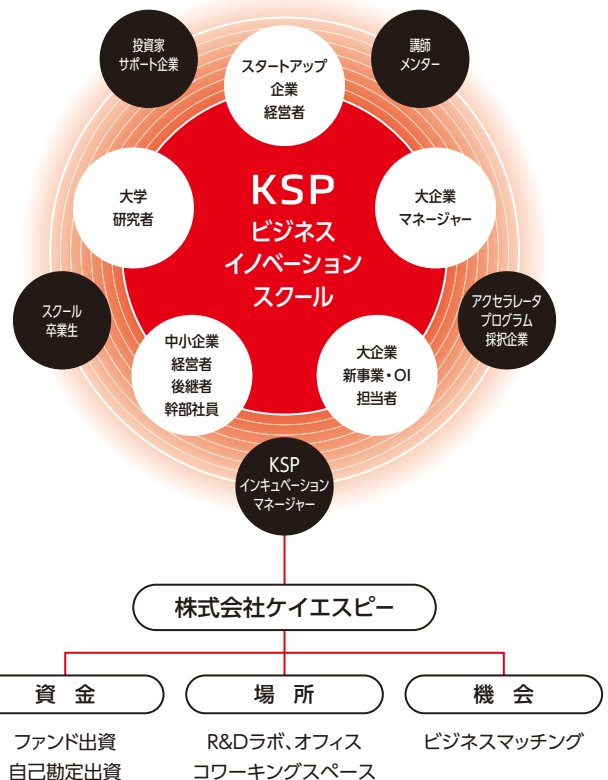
投資家
サポート企業

スタートアップ
企業
経営者

講師
メンター

大学
研究者

KSP
ビジネス
イノベーション
スクール

大企業
マネージャー

スクール
卒業生

アクセラレータ
プログラム
採択企業

中小企業
経営者
後継者
幹部社員

大企業
新事業・OI
担当者

KSP
インキュベーション
マネージャー

株式会社ケイエスピー

資 金
ファンド出資
自己勘定出資

場 所
R&Dラボ、オフィス
コワーキングスペース

機 会
ビジネスマッチング